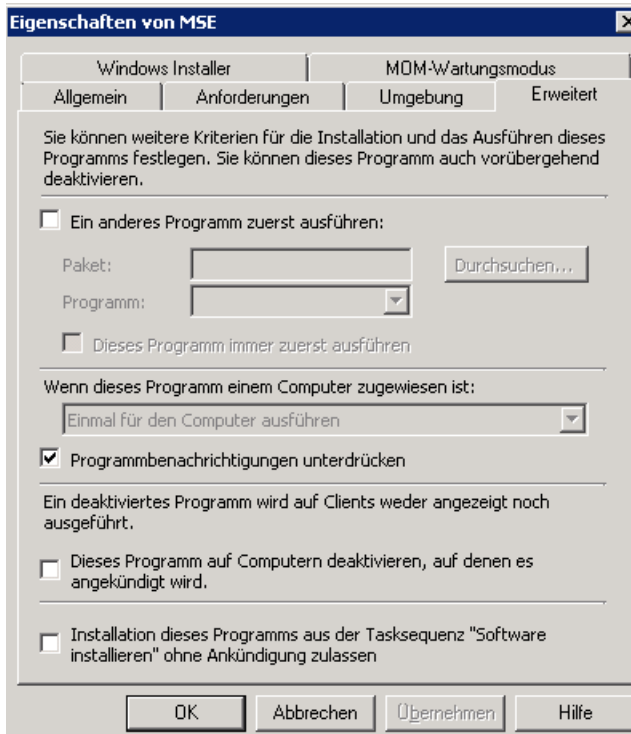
Eigenschaften von MSE

Windows Installer | MOM-Wartungsmodus
Allgemein | Anforderungen | Umgebung | Erweitert

Sie können weitere Kriterien für die Installation und das Ausführen dieses Programms festlegen. Sie können dieses Programm auch vorübergehend deaktivieren.

Ein anderes Programm zuerst ausführen:

Paket:

Durchsuchen...

Programm:

Dieses Programm immer zuerst ausführen

Wenn dieses Programm einem Computer zugewiesen ist:

Einmal für den Computer ausführen

Programmbenachrichtigungen unterdrücken

Ein deaktiviertes Programm wird auf Clients weder angezeigt noch ausgeführt.

Dieses Programm auf Computern deaktivieren, auf denen es angekündigt wird.

Installation dieses Programms aus der Tasksequenz "Software installieren" ohne Ankündigung zulassen

OK | Abbrechen | Übernehmen | Hilfe